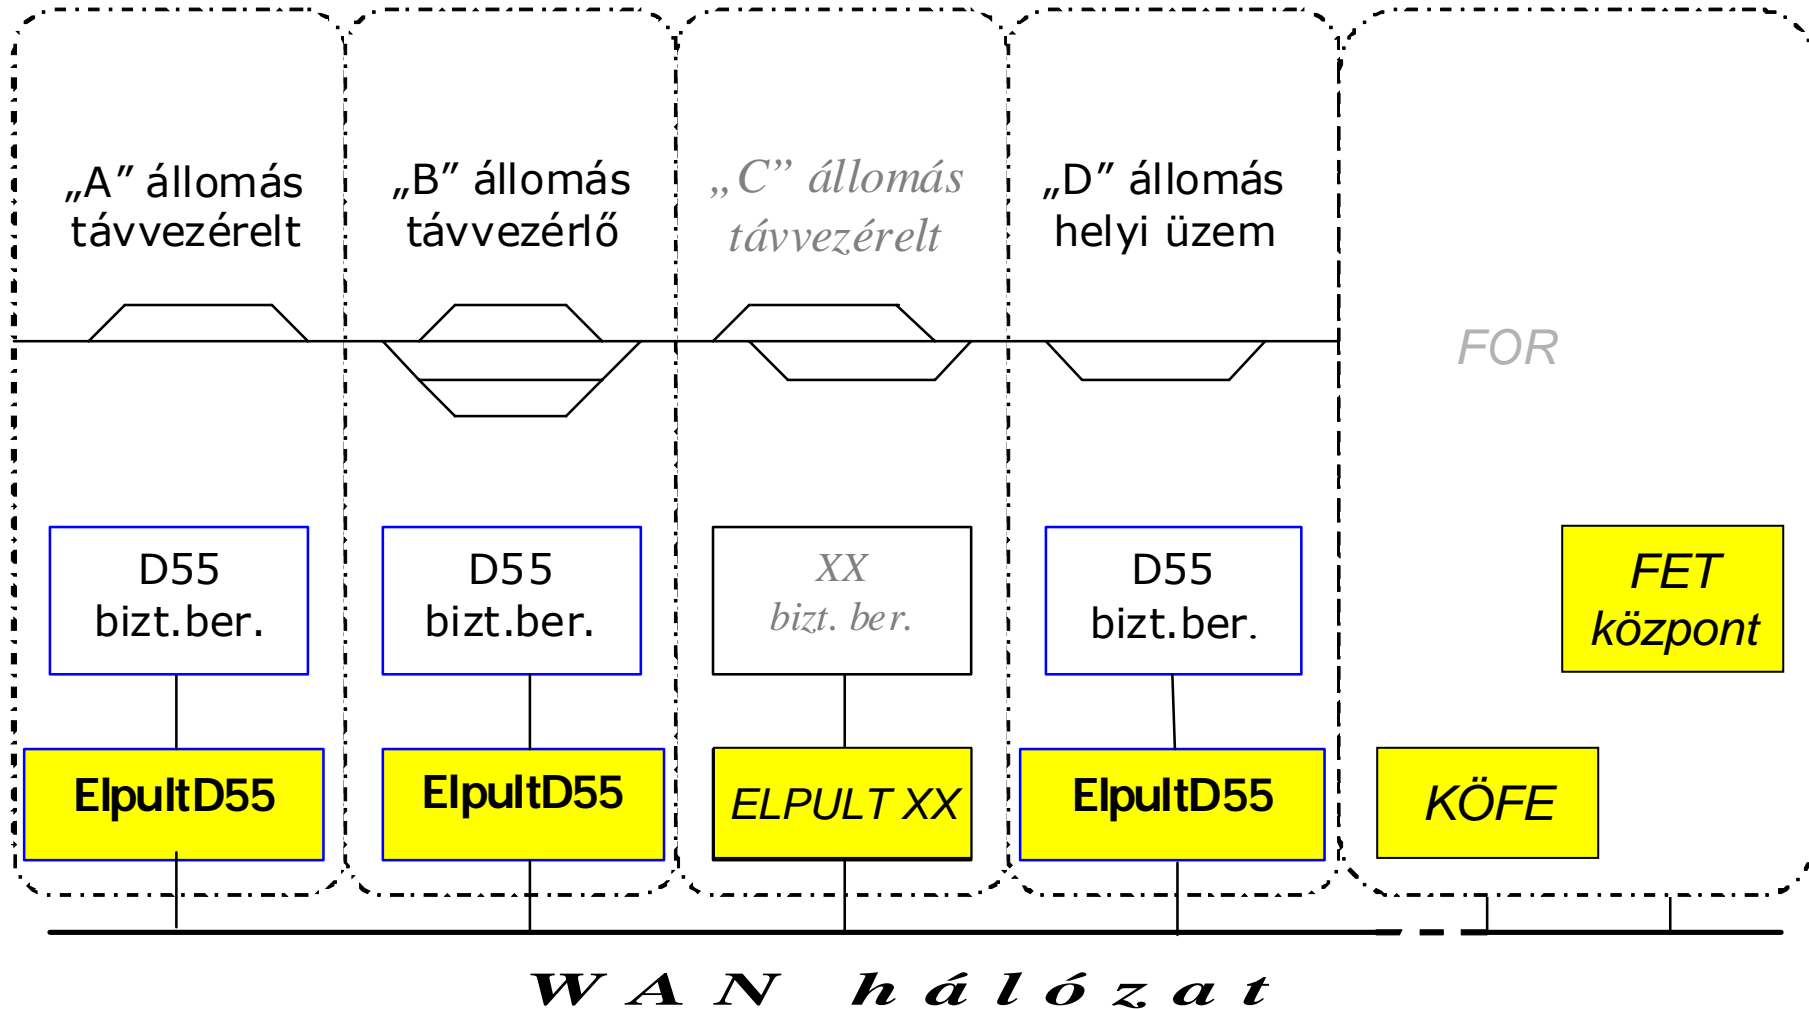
„A” állomás távvezérelt

„B” állomás távvezérlő

„C” állomás távvezérelt

„D” állomás helyi üzem

FOR

D55 bizt.ber.

D55 bizt.ber.

XX bizt. ber.

D55 bizt.ber.

FET központ

ElpultD55

ElpultD55

ELPULT XX

ElpultD55

KÖFE

WAN hálózat